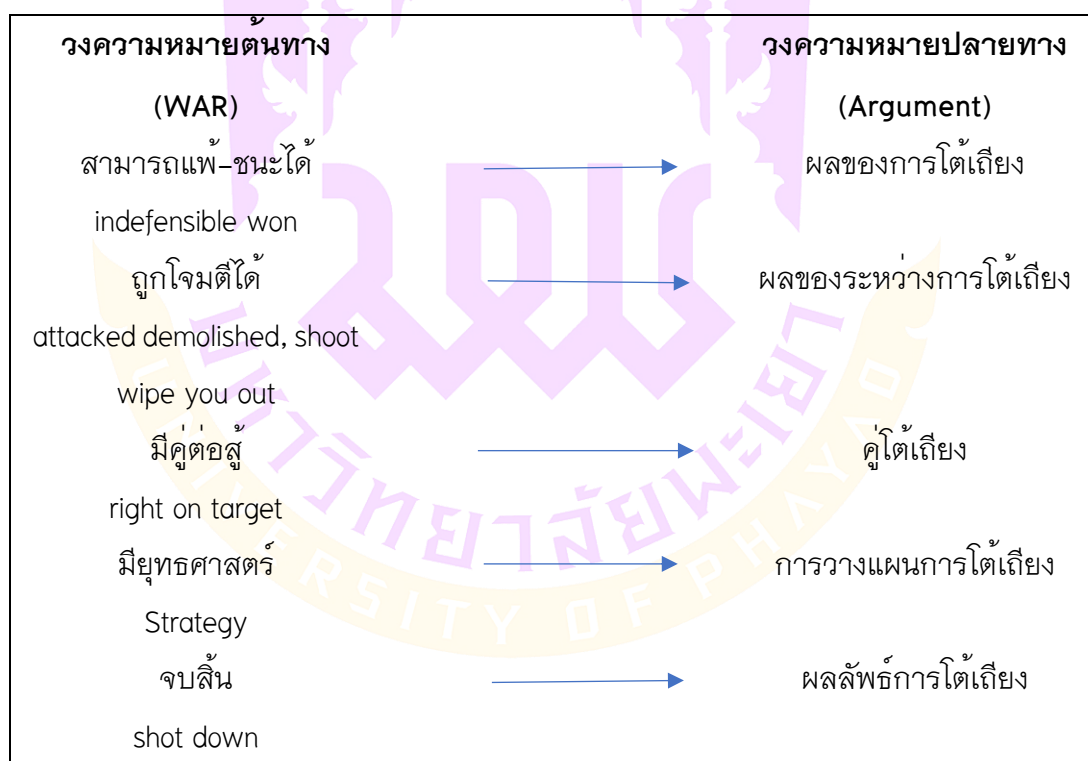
| วงความหมายต้นทาง (WAR) | วงความหมายปลายทาง (Argument) |
|---|---|
| สามารถแพ้-ชนะได้ indefensible won | ผลของการโต้เถียง |
| ถูกโจมตีได้ attacked demolished, shoot wipe you out | ผลของระหว่างการโต้เถียง |
| มีคู่ต่อสู้ right on target | คู่โต้เถียง |
| มียุทธศาสตร์ Strategy | การวางแผนการโต้เถียง |
| จบสิ้น shot down | ผลลัพธ์การโต้เถียง |

UNIVERSITY OF PHAYAO